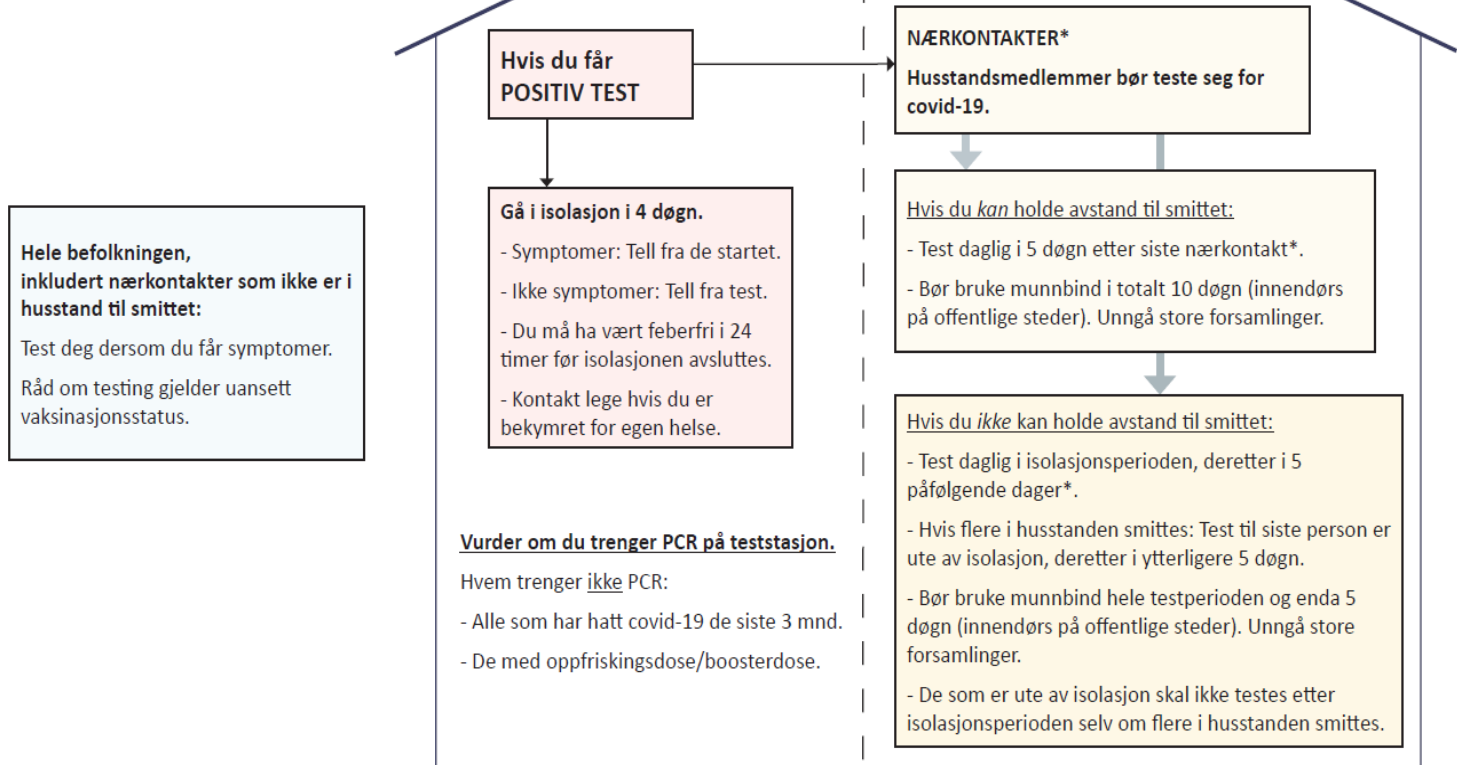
Hele befolkningen,
inkludert nærkontakter som ikke er i husstand til smittet:

Test deg dersom du får symptomer.

Råd om testing gjelder uansett vaksinasjonsstatus.

Hvis du får
POSITIV TEST

Gå i isolasjon i 4 døgn.

- Symptomer: Tell fra de startet.

- Ikke symptomer: Tell fra test.

- Du må ha vært feberfri i 24 timer før isolasjonen avsluttes.

- Kontakt lege hvis du er bekymret for egen helse.

Vurder om du trenger PCR på teststasjon.

Hvem trenger ikke PCR:

- Alle som har hatt covid-19 de siste 3 mnd.

- De med oppfriskingsdose/boosterdose.

NÆRKONTAKTER*

Husstandsmedlemmer bør teste seg for covid-19.

Hvis du *kan* holde avstand til smittet:

- Test daglig i 5 døgn etter siste nærkontakt*.

- Bør bruke munnbind i totalt 10 døgn (innendørs på offentlige steder). Unngå store forsamlinger.

Hvis du *ikke* kan holde avstand til smittet:

- Test daglig i isolasjonsperioden, deretter i 5 påfølgende dager*.

- Hvis flere i husstanden smittes: Test til siste person er ute av isolasjon, deretter i ytterligere 5 døgn.

- Bør bruke munnbind hele testperioden og enda 5 døgn (innendørs på offentlige steder). Unngå store forsamlinger.

- De som er ute av isolasjon skal ikke testes etter isolasjonsperioden selv om flere i husstanden smittes.